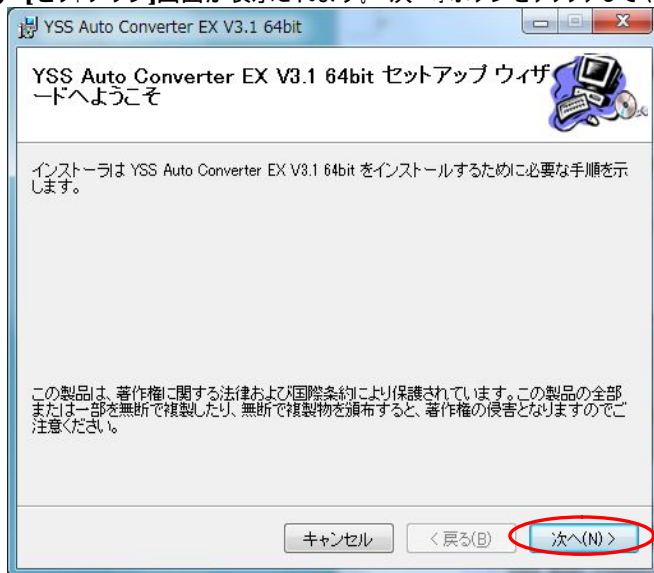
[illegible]

YSS Auto Converter EX V3.1 64bit

YSS Auto Converter EX V3.1 64bit セットアップ ウィザードへようこそ

インストーラは YSS Auto Converter EX V3.1 64bit をインストールするために必要な手順を示します。

この製品は、著作権に関する法律および国際条約により保護されています。この製品の全部または一部を無断で複製したり、無断で複製物を頒布すると、著作権の侵害となりますのでご注意ください。

キャンセル
< 戻る(B)
次へ(N) >